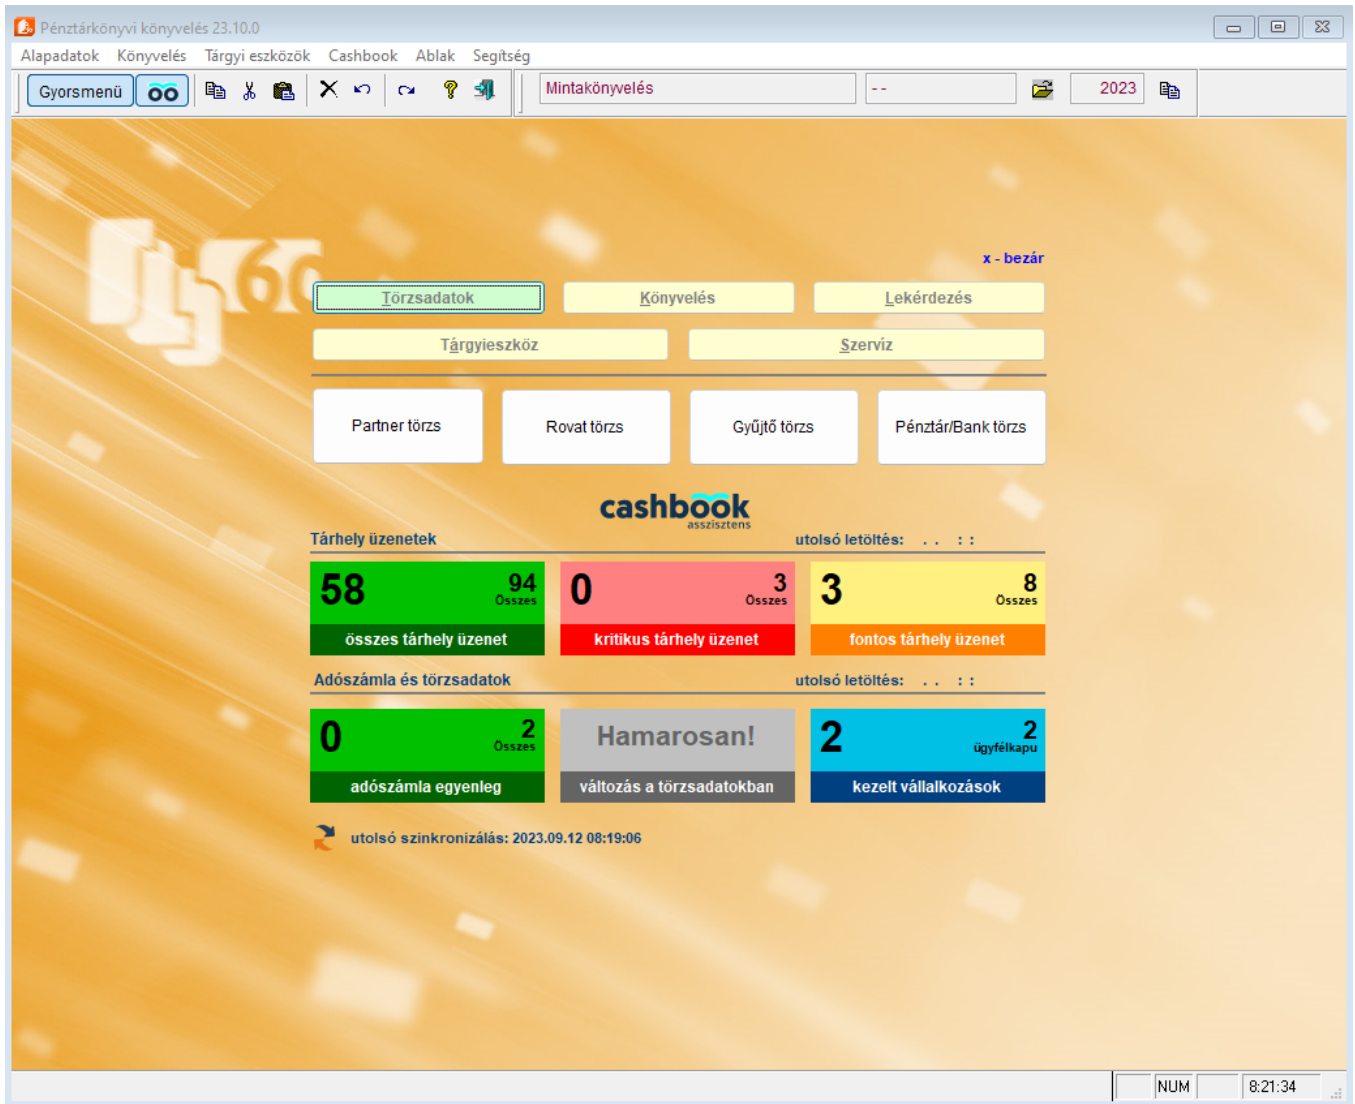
Pénztárkönyvi könyvelés 23.10.0

Alapadatok Könyvelés Tárgyi eszközök Cashbook Ablak Segítség

Gyorsmenü

Mintakönyvelés

- -

2023

x - bezár

Törzsadatok

Könyvelés

Lekérdezés

Tárgyieszköz

Szerviz

Partner törzs

Rovat törzs

Gyűjtő törzs

Pénztár/Bank törzs

cashbook asszisztens

Tárhely üzenetek

utolsó letöltés: . . : :

58 94 Összes

összes tárhely üzenet

0 3 Összes

kritikus tárhely üzenet

3 8 Összes

fontos tárhely üzenet

Adószámla és törzsadatok

utolsó letöltés: . . : :

0 2 Összes

adószámla egyenleg

Hamarosan!

változás a törzsadatokban

2 2 ügyfélkapu

kezelt vállalkozások

utolsó szinkronizálás: 2023.09.12 08:19:06

NUM

8:21:34